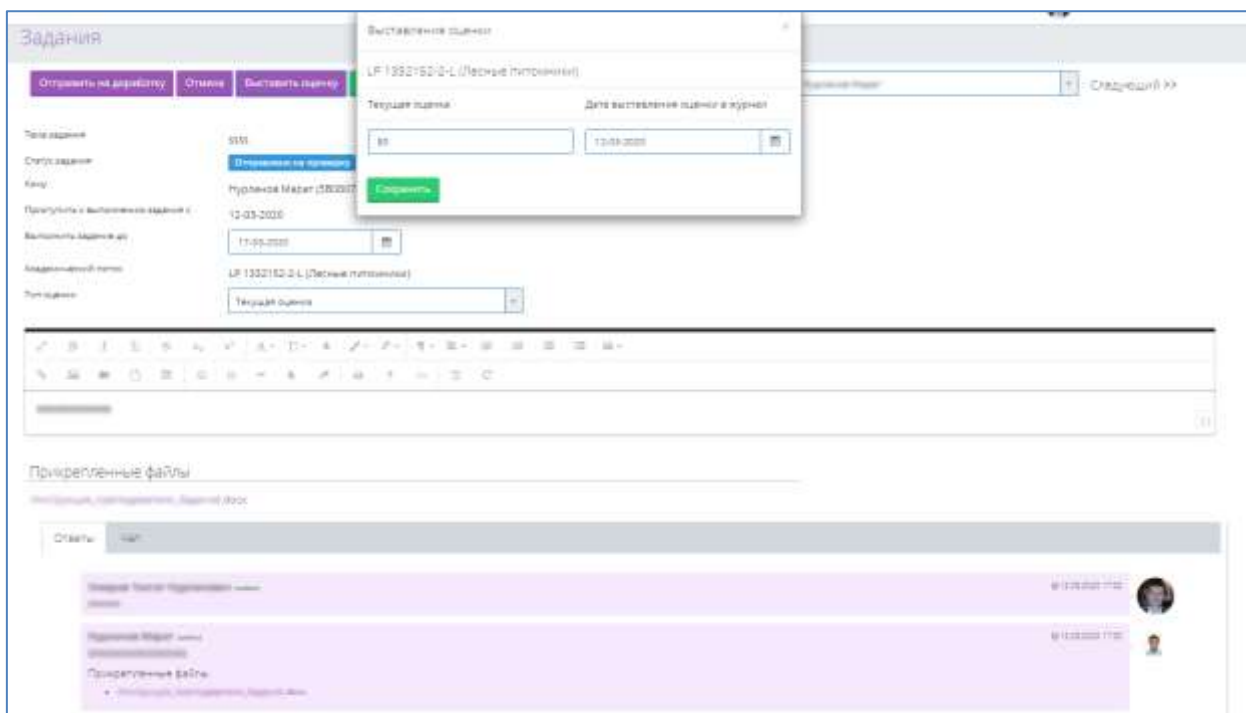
Задания

Выставление оценки

LP 1352152-2-L (Лесные питомники)

Текущая оценка

Дата выставления оценки в журнал

85

12-03-2020

Сохранить

Отправить на доработку

Отмена

Выставить оценку

Следующий >>

Тема задания

5555

Статус задания

Отправлено на проверку

Кому

Нурланов Марат (580307

Приступить к выполнению задания с

12-03-2020

Выполнить задание до

11-03-2020

Академический поток

LP 1352152-2-L (Лесные питомники)

Тип оценки

Текущая оценка

Прикрепленные файлы

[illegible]

Ответы

Чат

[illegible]

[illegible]

Прикрепленные файлы

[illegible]